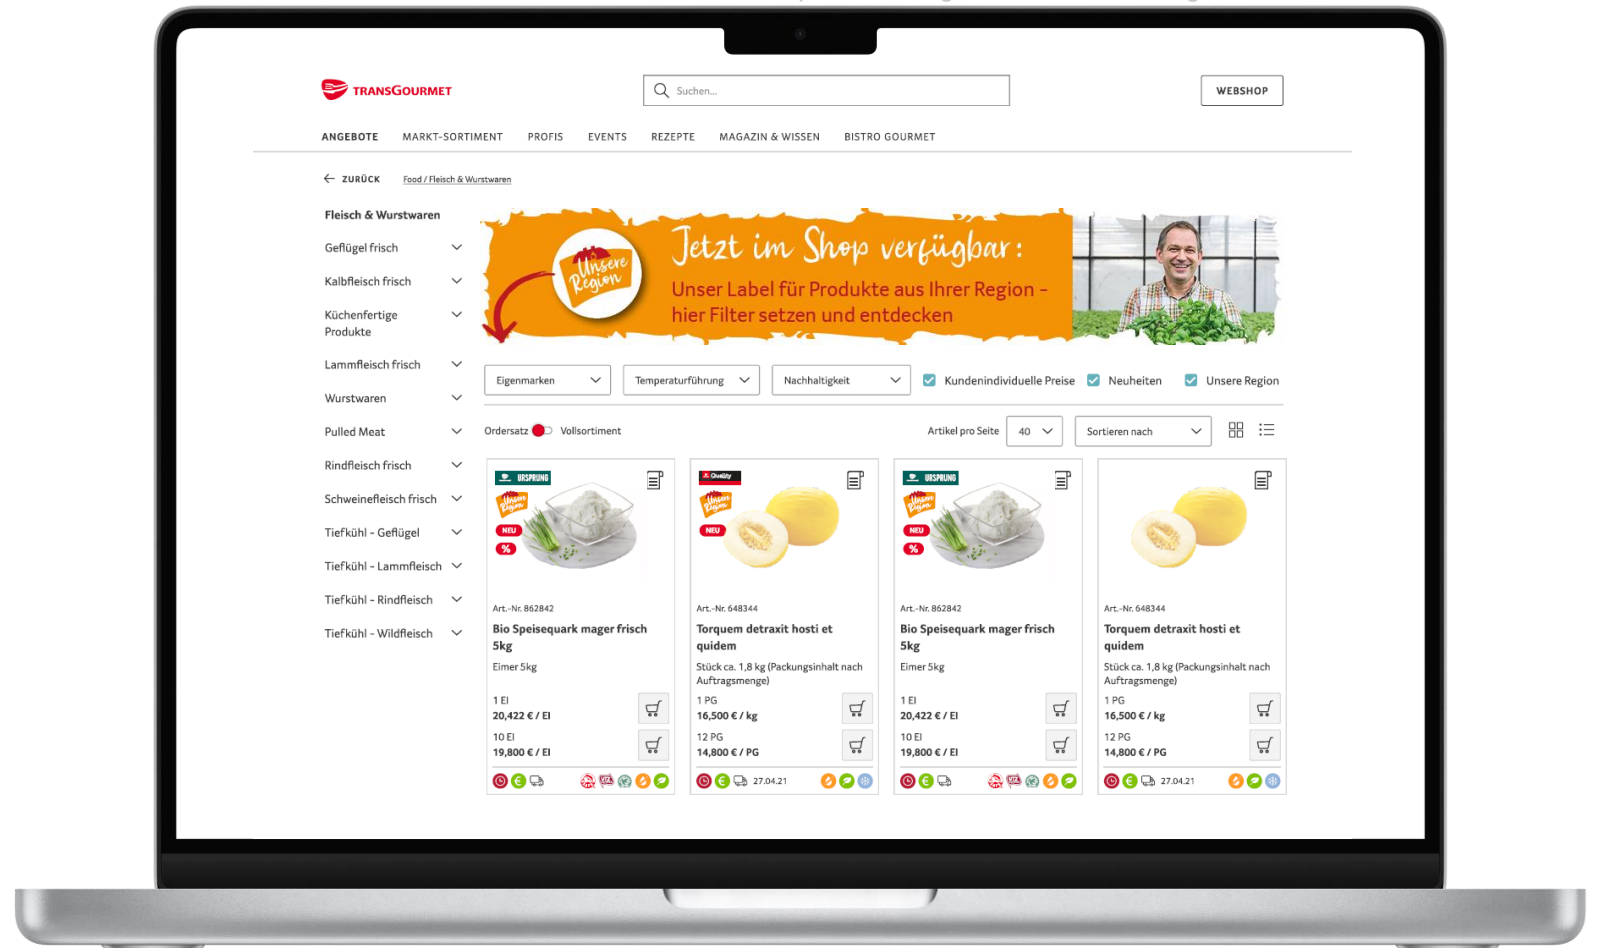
TRANSGOURMET

Suchen...

WEBSHOP

ANGEBOTE MARKT-SORTIMENT PROFIS EVENTS REZEPTE MAGAZIN & WISSEN BISTRO GOURMET

ZURÜCK Food / Fleisch & Wurstwaren

Fleisch & Wurstwaren
Geflügel frisch
Kalbfleisch frisch
Küchenfertige Produkte
Lammfleisch frisch
Wurstwaren
Pulled Meat
Rindfleisch frisch
Schweinefleisch frisch
Tiefkühl - Geflügel
Tiefkühl - Lammfleisch
Tiefkühl - Rindfleisch
Tiefkühl - Wildfleisch

Unsere Region

Jetzt im Shop verfügbar:
Unser Label für Produkte aus Ihrer Region - hier Filter setzen und entdecken

Eigenmarken
Temperaturführung
Nachhaltigkeit
Kundenindividuelle Preise
Neuheiten
Unsere Region

Ordersatz Vollsortiment
Artikel pro Seite 40
Sortieren nach

URSPRUNG
Unsere Region
NEU
%
Art.-Nr. 862842
Bio Speisequark mager frisch 5kg
Eimer 5kg
1 EI
20,422 € / EI
10 EI
19,800 € / EI

Quality
Unsere Region
NEU
Art.-Nr. 648344
Torquem detraxit hosti et quidem
Stück ca. 1,8 kg (Packungsinhalt nach Auftragsmenge)
1 PG
16,500 € / kg
12 PG
14,800 € / PG
27.04.21

URSPRUNG
Unsere Region
NEU
%
Art.-Nr. 862842
Bio Speisequark mager frisch 5kg
Eimer 5kg
1 EI
20,422 € / EI
10 EI
19,800 € / EI

Art.-Nr. 648344
Torquem detraxit hosti et quidem
Stück ca. 1,8 kg (Packungsinhalt nach Auftragsmenge)
1 PG
16,500 € / kg
12 PG
14,800 € / PG
27.04.21